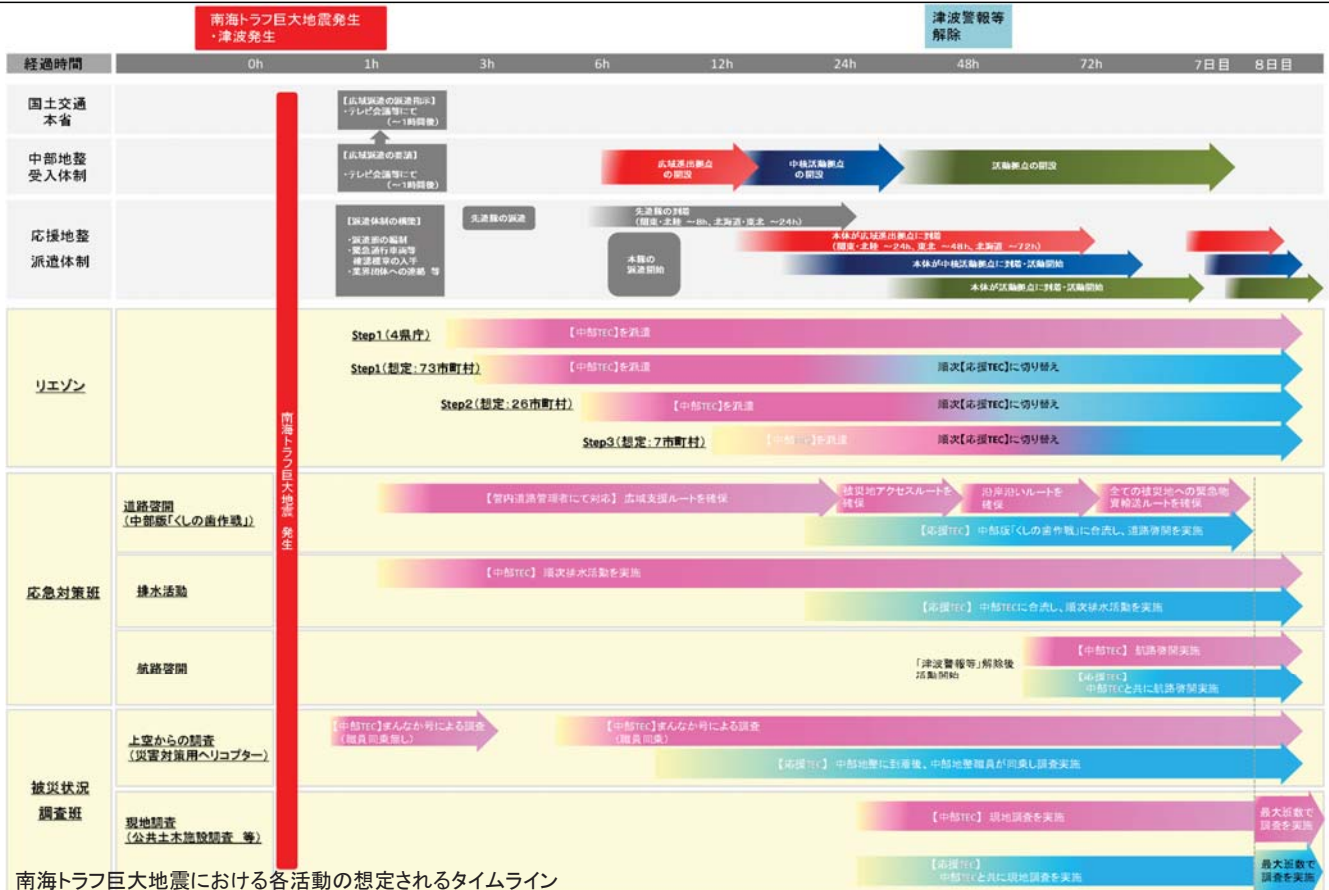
南海トラフ巨大地震発生
・津波発生

津波警報等
解除

| 経過時間 | 0h | 1h | 3h | 6h | 12h | 24h | 48h | 72h | 7日目 | 8日目 |
|---|---|---|---|---|---|---|---|---|---|---|

国土交通本省

【広域派遣の派遣指示】
・テレビ会議等にて
（～1時間後）

中部地整受入体制

【広域派遣の要請】
・テレビ会議等にて
（～1時間後）

広域派出拠点の開設

中核活動拠点の開設

活動拠点の開設

応援地整派遣体制

【派遣体制の構築】
・派遣班の編制
・緊急通行車両等確認標章の入手
・業務団体への連絡 等

先遣班の派遣

先遣班の到着
（関東・北陸 ～8h、北海道・東北 ～24h）

本隊の派遣開始

本体が広域派出拠点に到着
（関東・北陸 ～24h、東北 ～48h、北海道 ～72h）

本体が中核活動拠点に到着・活動開始

本体が活動拠点に到着・活動開始

南海トラフ巨大地震 発生

リエゾン

Step1（4県庁） 【中部TEC】を派遣

Step1（想定：73市町村） 【中部TEC】を派遣 順次【応援TEC】に切り替え

Step2（想定：26市町村） 【中部TEC】を派遣 順次【応援TEC】に切り替え

Step3（想定：7市町村） 【中部TEC】を派遣 順次【応援TEC】に切り替え

応急対策班

道路啓開
（中部版「くしの歯作戦」）

【管内道路管理者にて対応】 広域支援ルートを確保

被災地アクセスルートを確保

沿岸沿いルートを確保

全ての被災地への緊急物資輸送ルートを確保

【応援TEC】 中部版「くしの歯作戦」に合流し、道路啓開を実施

排水活動

【中部TEC】 順次排水活動を実施

【応援TEC】 中部TECに合流し、順次排水活動を実施

航路啓開

「津波警報等」解除後活動開始

【中部TEC】 航路啓開実施

【応援TEC】
中部TECと共に航路啓開実施

被災状況調査班

上空からの調査
（災害対策用ヘリコプター）

【中部TEC】まんなか号による調査
（職員同乗無し）

【中部TEC】まんなか号による調査
（職員同乗）

【応援TEC】 中部地整に到着後、中部地整職員が同乗し調査実施

現地調査
（公共土木施設調査 等）

【中部TEC】 現地調査を実施

最大派数で調査を実施

【応援TEC】
中部TECと共に現地調査を実施

最大派数で調査を実施

南海トラフ巨大地震における各活動の想定されるタイムライン